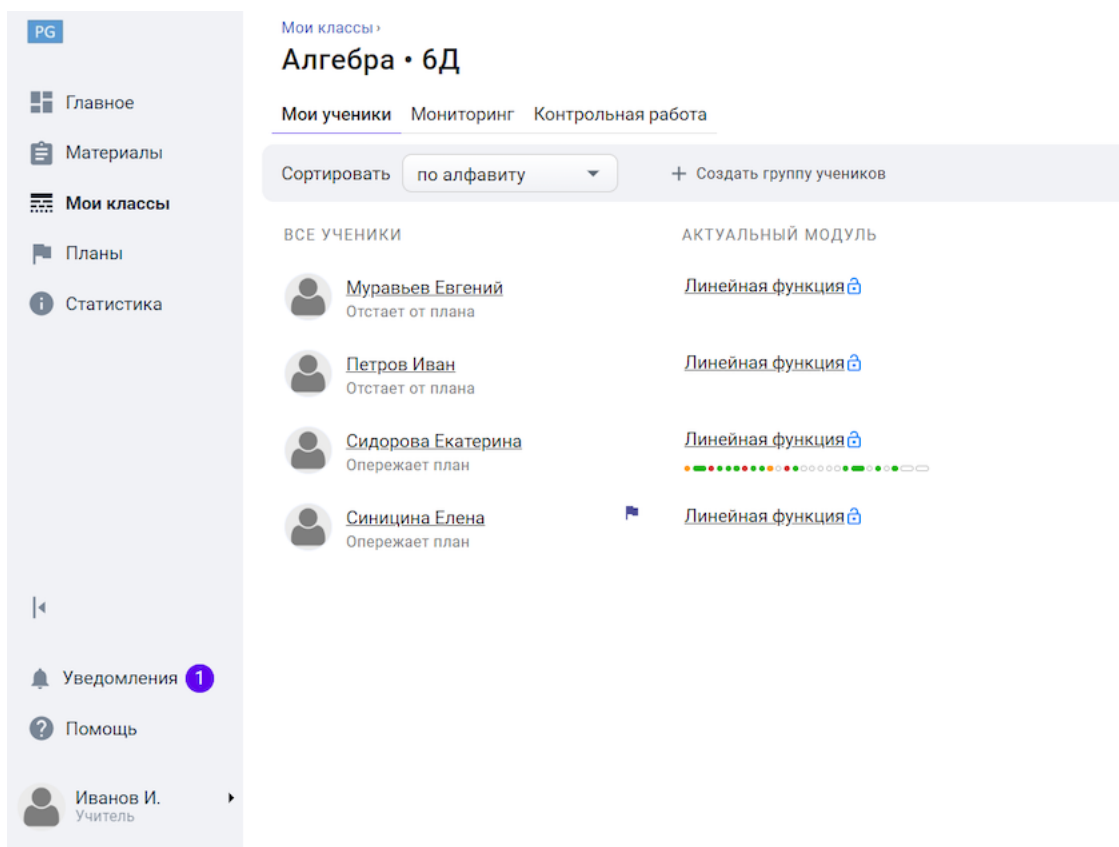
PG

Главное
Материалы
Мои классы
Планы
Статистика

Уведомления 1
Помощь

Иванов И.
Учитель

Мои классы ›
Алгебра • 6Д

Мои ученики Мониторинг Контрольная работа

Сортировать по алфавиту
+ Создать группу учеников

ВСЕ УЧЕНИКИ
АКТУАЛЬНЫЙ МОДУЛЬ

Муравьев Евгений
Отстает от плана
Линейная функция

Петров Иван
Отстает от плана
Линейная функция

Сидорова Екатерина
Опережает план
Линейная функция

Синицина Елена
Опережает план
Линейная функция